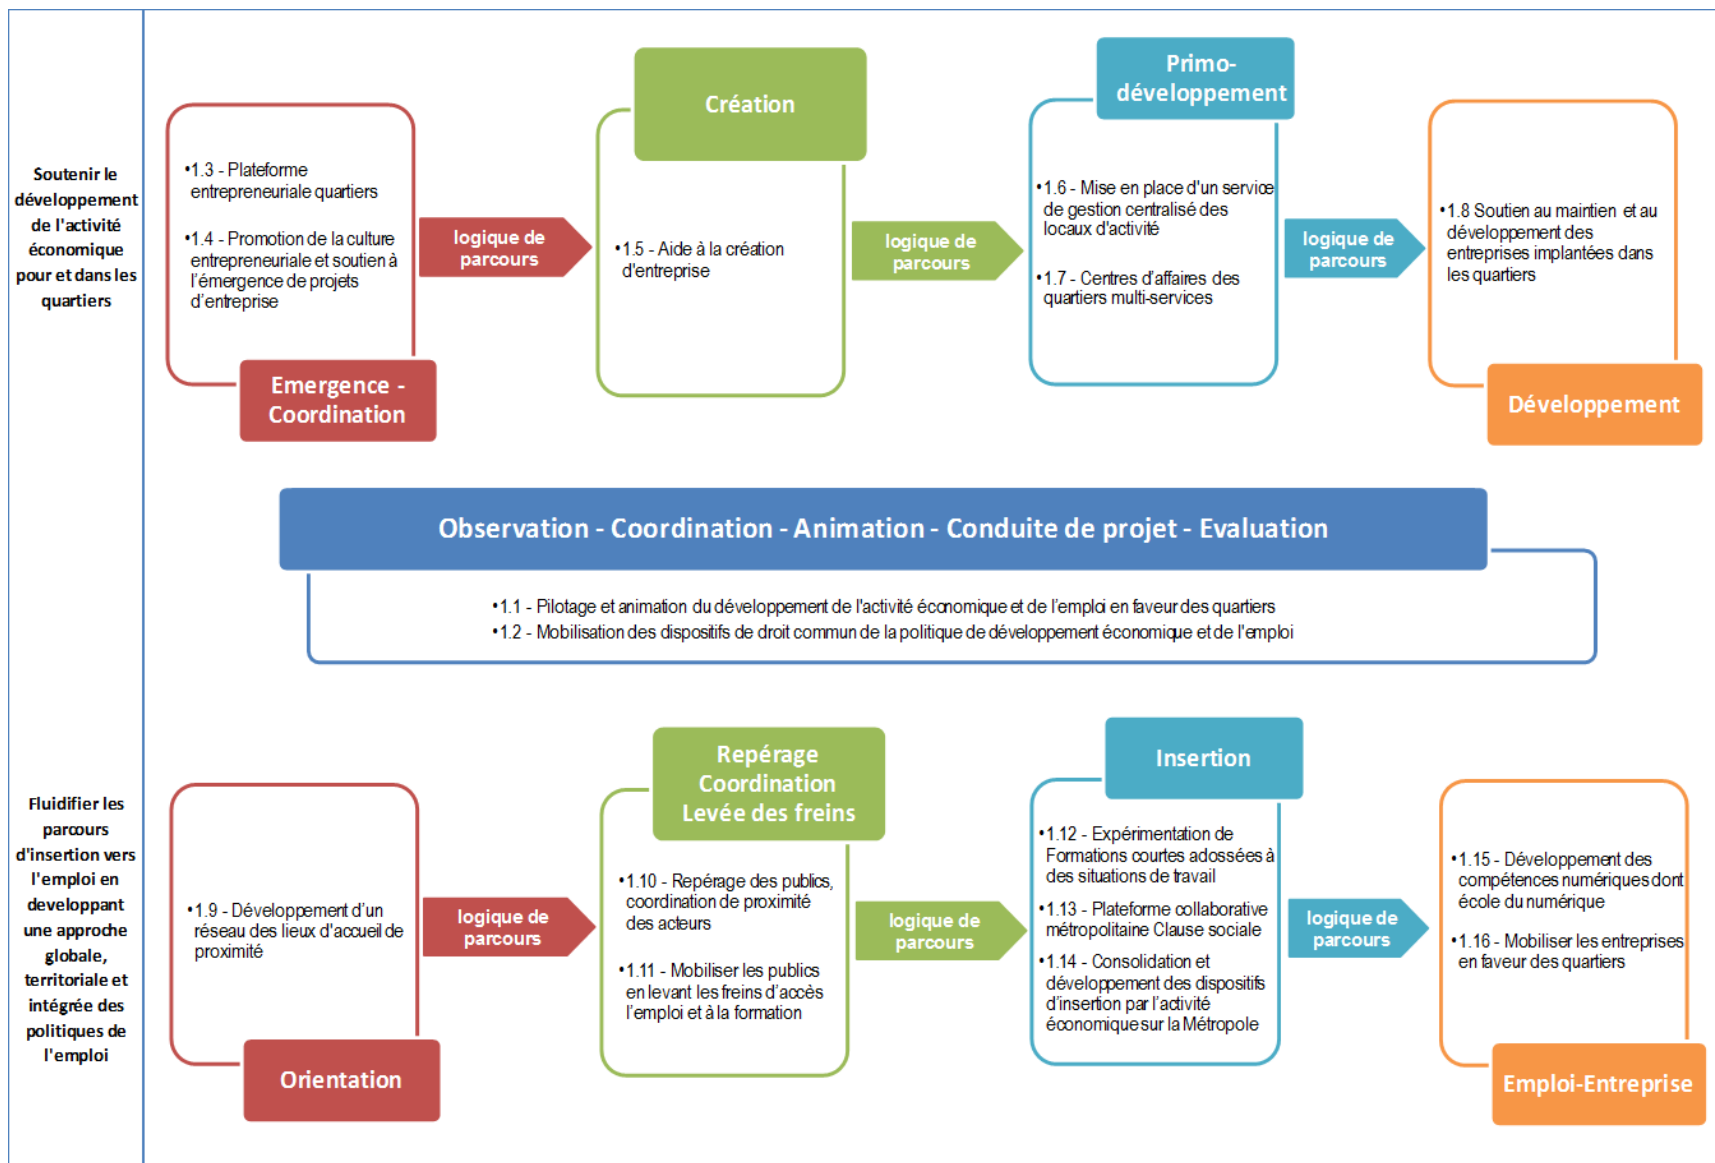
Soutenir le développement de l'activité économique pour et dans les quartiers

•1.3 - Plateforme entrepreneuriale quartiers

•1.4 - Promotion de la culture entrepreneuriale et soutien à l'émergence de projets d'entreprise

Emergence - Coordination

logique de parcours

Création

•1.5 - Aide à la création d'entreprise

logique de parcours

Primo-développement

•1.6 - Mise en place d'un service de gestion centralisé des locaux d'activité

•1.7 - Centres d'affaires des quartiers multi-services

logique de parcours

•1.8 Soutien au maintien et au développement des entreprises implantées dans les quartiers

Développement

Observation - Coordination - Animation - Conduite de projet - Evaluation

•1.1 - Pilotage et animation du développement de l'activité économique et de l'emploi en faveur des quartiers
•1.2 - Mobilisation des dispositifs de droit commun de la politique de développement économique et de l'emploi

Fluidifier les parcours d'insertion vers l'emploi en developpant une approche globale, territoriale et intégrée des politiques de l'emploi

•1.9 - Développement d'un réseau des lieux d'accueil de proximité

Orientation

logique de parcours

Repérage Coordination Levée des freins

•1.10 - Repérage des publics, coordination de proximité des acteurs

•1.11 - Mobiliser les publics en levant les freins d'accès l'emploi et à la formation

logique de parcours

Insertion

•1.12 - Expérimentation de Formations courtes adossées à des situations de travail

•1.13 - Plateforme collaborative métropolitaine Clause sociale

•1.14 - Consolidation et développement des dispositifs d'insertion par l'activité économique sur la Métropole

logique de parcours

•1.15 - Développement des compétences numériques dont école du numérique

•1.16 - Mobiliser les entreprises en faveur des quartiers

Emploi-Entreprise